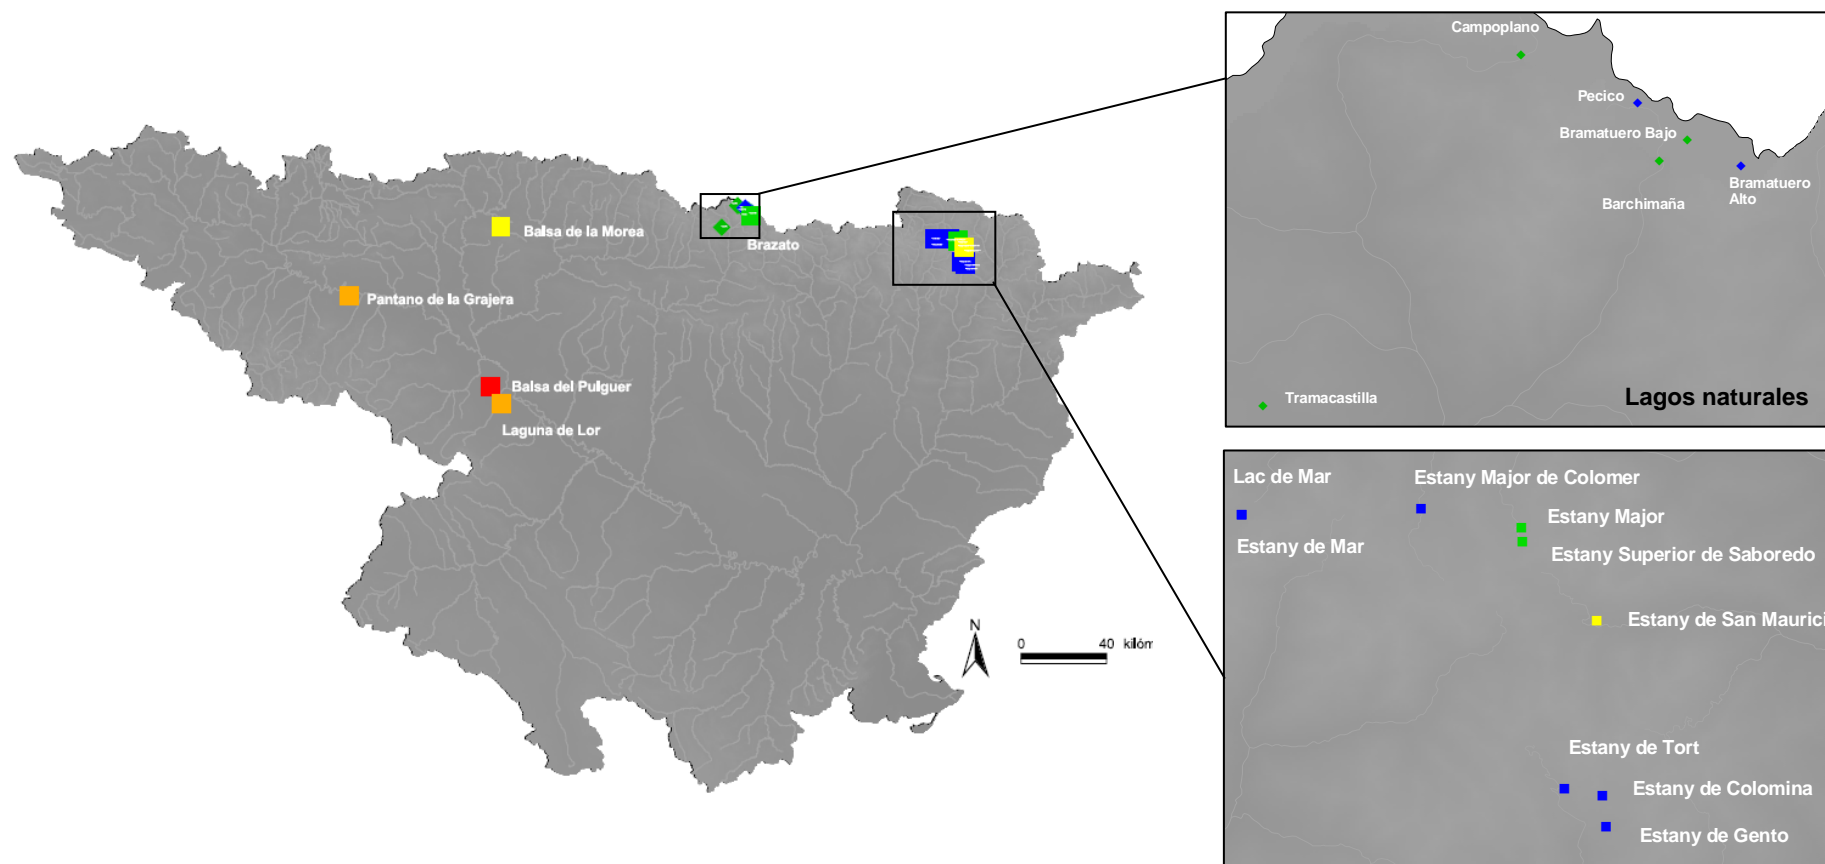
Balsa de la Morea

Brazato

Pantano de la Grajera

Balsa del Pulguer

Laguna de Lor

N

0 40 kilóm

Campoplano

Pecico

Bramatuero Bajo

Barchimaña

Bramatuero Alto

Tramacastilla

Lagos naturales

Lac de Mar

Estany de Mar

Estany Major de Colomer

Estany Major

Estany Superior de Saboredo

Estany de San Maurici

Estany de Tort

Estany de Colomina

Estany de Gento